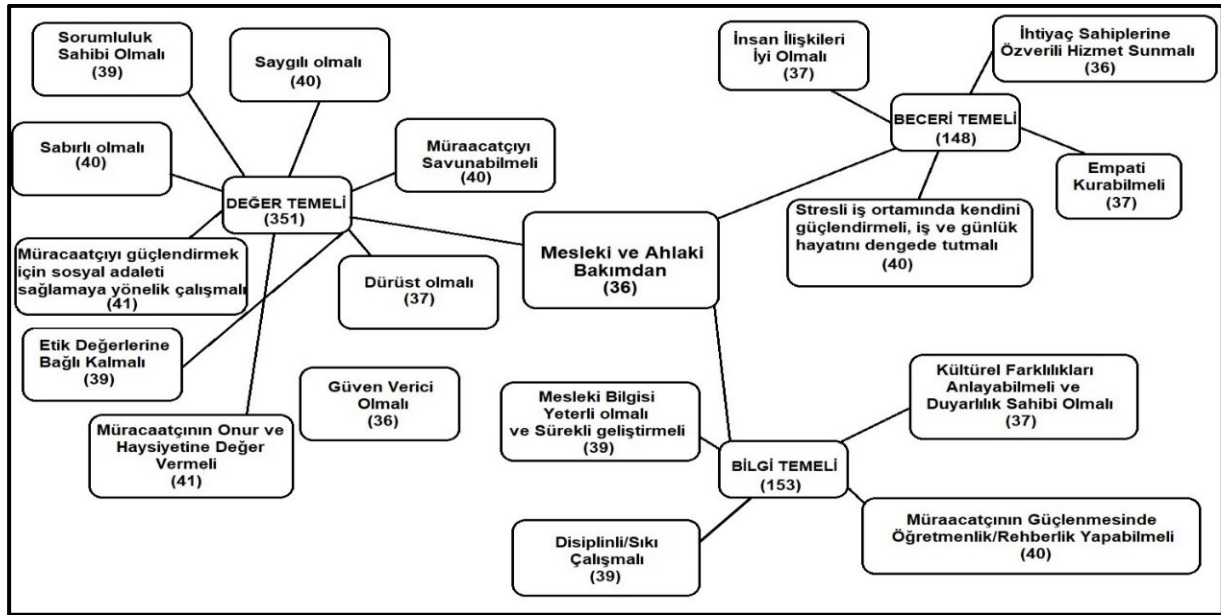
Sorumluluk Sahibi Olmalı (39)

Saygılı olmalı (40)

Sabırlı olmalı (40)

Müraacatçıyı Savunabilmeli (40)

DEĞER TEMELİ (351)

Müracaatçıyı güçlendirmek için sosyal adaleti sağlamaya yönelik çalışmalı (41)

Dürüst olmalı (37)

Etik Değerlerine Bağlı Kalmalı (39)

Güven Verici Olmalı (36)

Müracaatçının Onur ve Haysiyetine Değer Vermeli (41)

Mesleki ve Ahlaki Bakımdan (36)

İnsan İlişkileri İyi Olmalı (37)

İhtiyaç Sahiplerine Özverili Hizmet Sunmalı (36)

BECERİ TEMELİ (148)

Empati Kurabilmeli (37)

Stresli iş ortamında kendini güçlendirmeli, iş ve günlük hayatını dengede tutmalı (40)

Kültürel Farklılıkları Anlayabilmeli ve Duyarlılık Sahibi Olmalı (37)

Mesleki Bilgisi Yeterli olmalı ve Sürekli geliştirmeli (39)

BİLGİ TEMELİ (153)

Disiplinli/Sıkı Çalışmalı (39)

Müraacatçının Güçlenmesinde Öğretmenlik/Rehberlik Yapabilmeli (40)